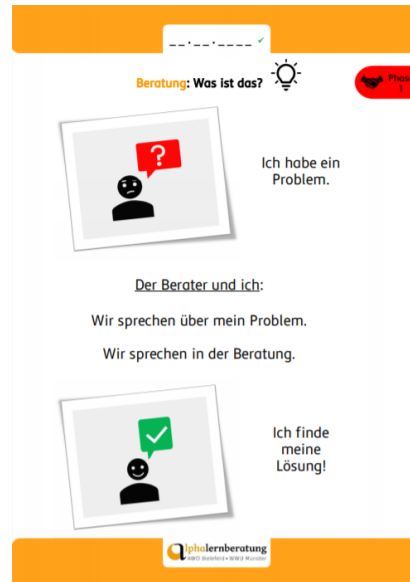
__.__.____ ✓

Beratung: Was ist das?

Phase 1

?

Ich habe ein Problem.

Der Berater und ich:

Wir sprechen über mein Problem.

Wir sprechen in der Beratung.

Ich finde meine Lösung!

alphalernberatung
AWO Bielefeld • WBS Münster